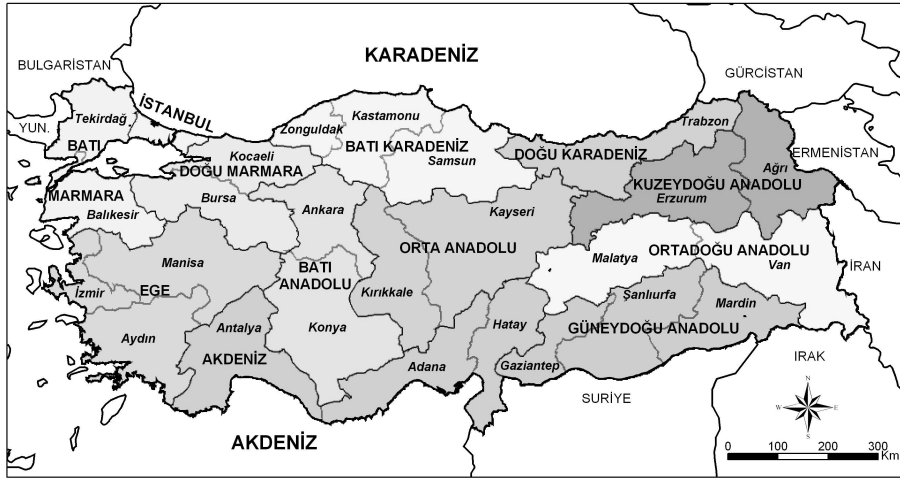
KARADENİZ

BULGARİSTAN

GÜRCİSTAN

YUN.

Tekirdağ

İSTANBUL

Kastamonu

Zonguldak

Trabzon

BATI

Kocaeli

BATI KARADENİZ

DOĞU KARADENİZ

ERMENİSTAN

Samsun

Ağrı

DOĞU MARMARA

KUZEYDOĞU ANADOLU

MARMARA

Erzurum

Bursa

Ankara

Balıkesir

Kayseri

ORTA ANADOLU

ORTADOĞU ANADOLU

Manisa

Malatya

Van

İRAN

BATI

ANADOLU

İzmir

EGE

Kırıkkale

Şanlıurfa

Mardin

Aydın

Antalya

Konya

Hatay

GÜNEYDOĞU ANADOLU

IRAK

AKDENİZ

Adana

Gaziantep

SURİYE

N

W

E

S

AKDENİZ

0

100

200

300

Km